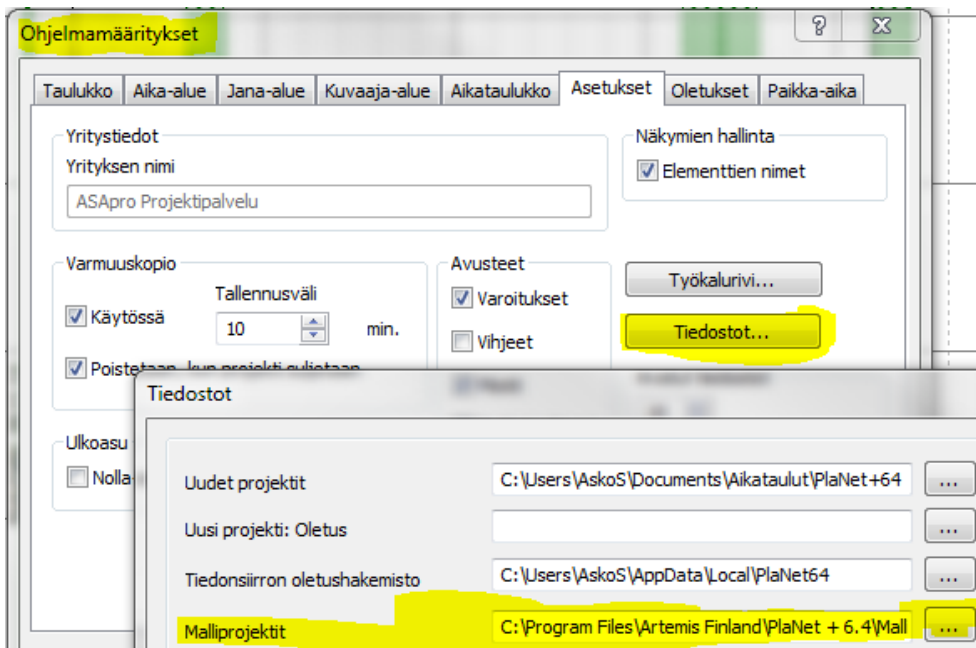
Ohjelmamääritykset

?

Taulukko | Aika-alue | Jana-alue | Kuvaaja-alue | Aikataulukko | Asetukset | Oletukset | Paikka-aika

Yritystiedot
Yrityksen nimi
ASApro Projektipalvelu

Näkymien hallinta
Elementtien nimet

Varmuuskopio
Käytössä
Tallennusväli
10
min.
Poistetaan, kun projekti suljetaan

Avusteet
Varoitukset
Vihjeet

Työkalurivi...
Tiedostot...

Ulkoasu
Nolla

Tiedostot

Uudet projektit
C:\Users\AskoS\Documents\Aikataulut\PlaNet+64
...
Uusi projekti: Oletus
...
Tiedonsiirron oletushakemisto
C:\Users\AskoS\AppData\Local\PlaNet64
...
Malliprojektit
C:\Program Files\Artemis Finland\PlaNet + 6.4\Mall
...